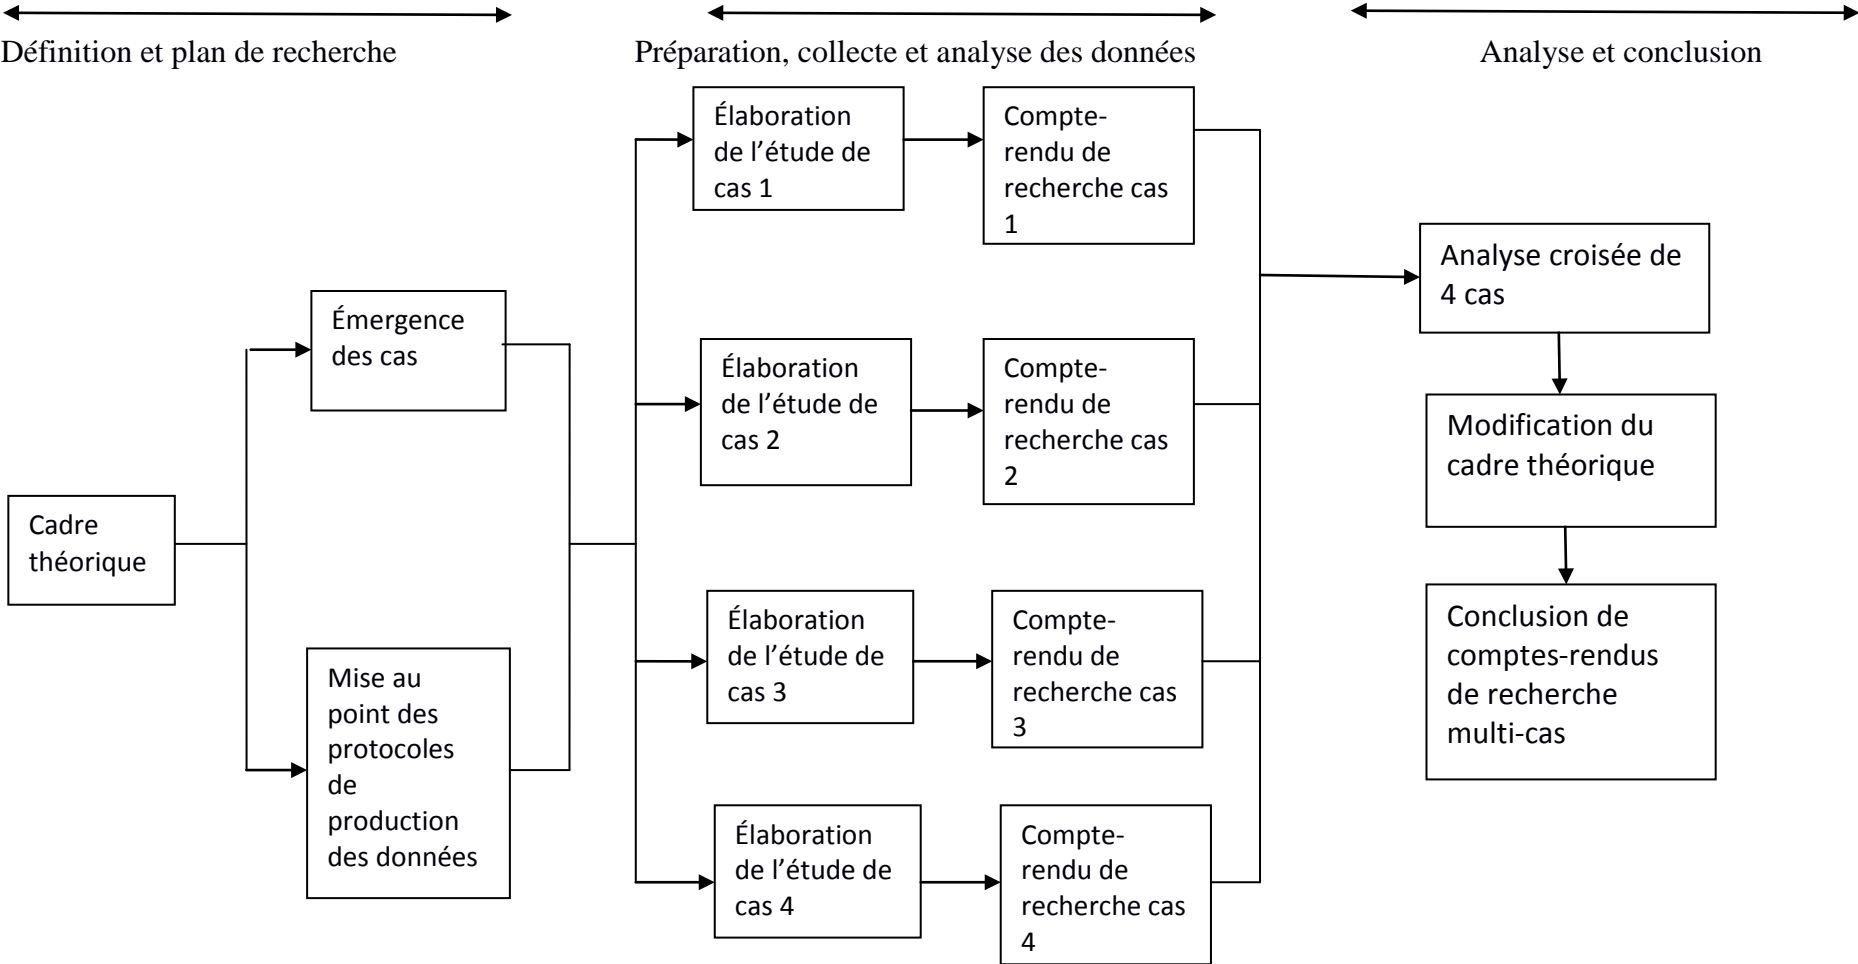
Définition et plan de recherche

Préparation, collecte et analyse des données

Analyse et conclusion

Cadre théorique

Émergence des cas

Mise au point des protocoles de production des données

Élaboration de l'étude de cas 1

Compte-rendu de recherche cas 1

Élaboration de l'étude de cas 2

Compte-rendu de recherche cas 2

Élaboration de l'étude de cas 3

Compte-rendu de recherche cas 3

Élaboration de l'étude de cas 4

Compte-rendu de recherche cas 4

Analyse croisée de 4 cas

Modification du cadre théorique

Conclusion de comptes-rendus de recherche multi-cas